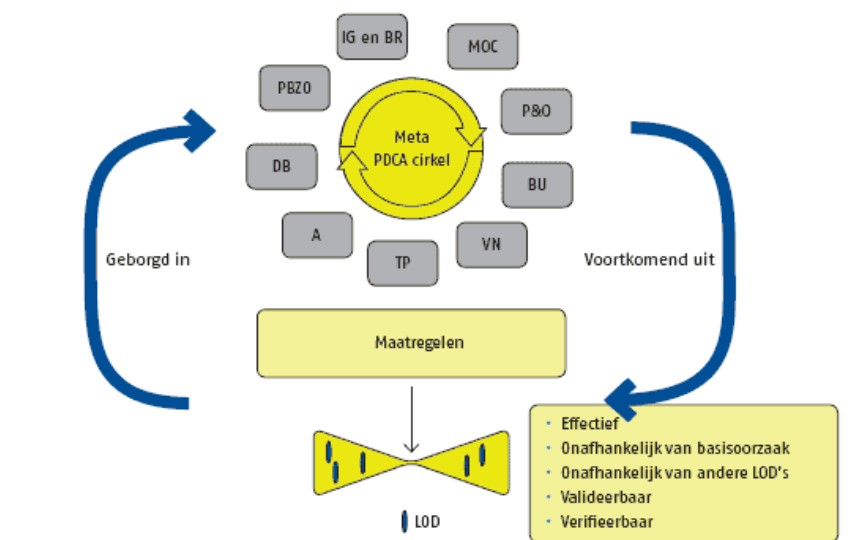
IG en BR

MOC

PBZO

Meta PDCA cirkel

P&O

DB

BU

A

TP

VN

Geborgd in

Voortkomend uit

Maatregelen

- Effectief
- Onafhankelijk van basisoorzaak
- Onafhankelijk van andere LOD's
- Valideerbaar
- Verifieerbaar

LOD